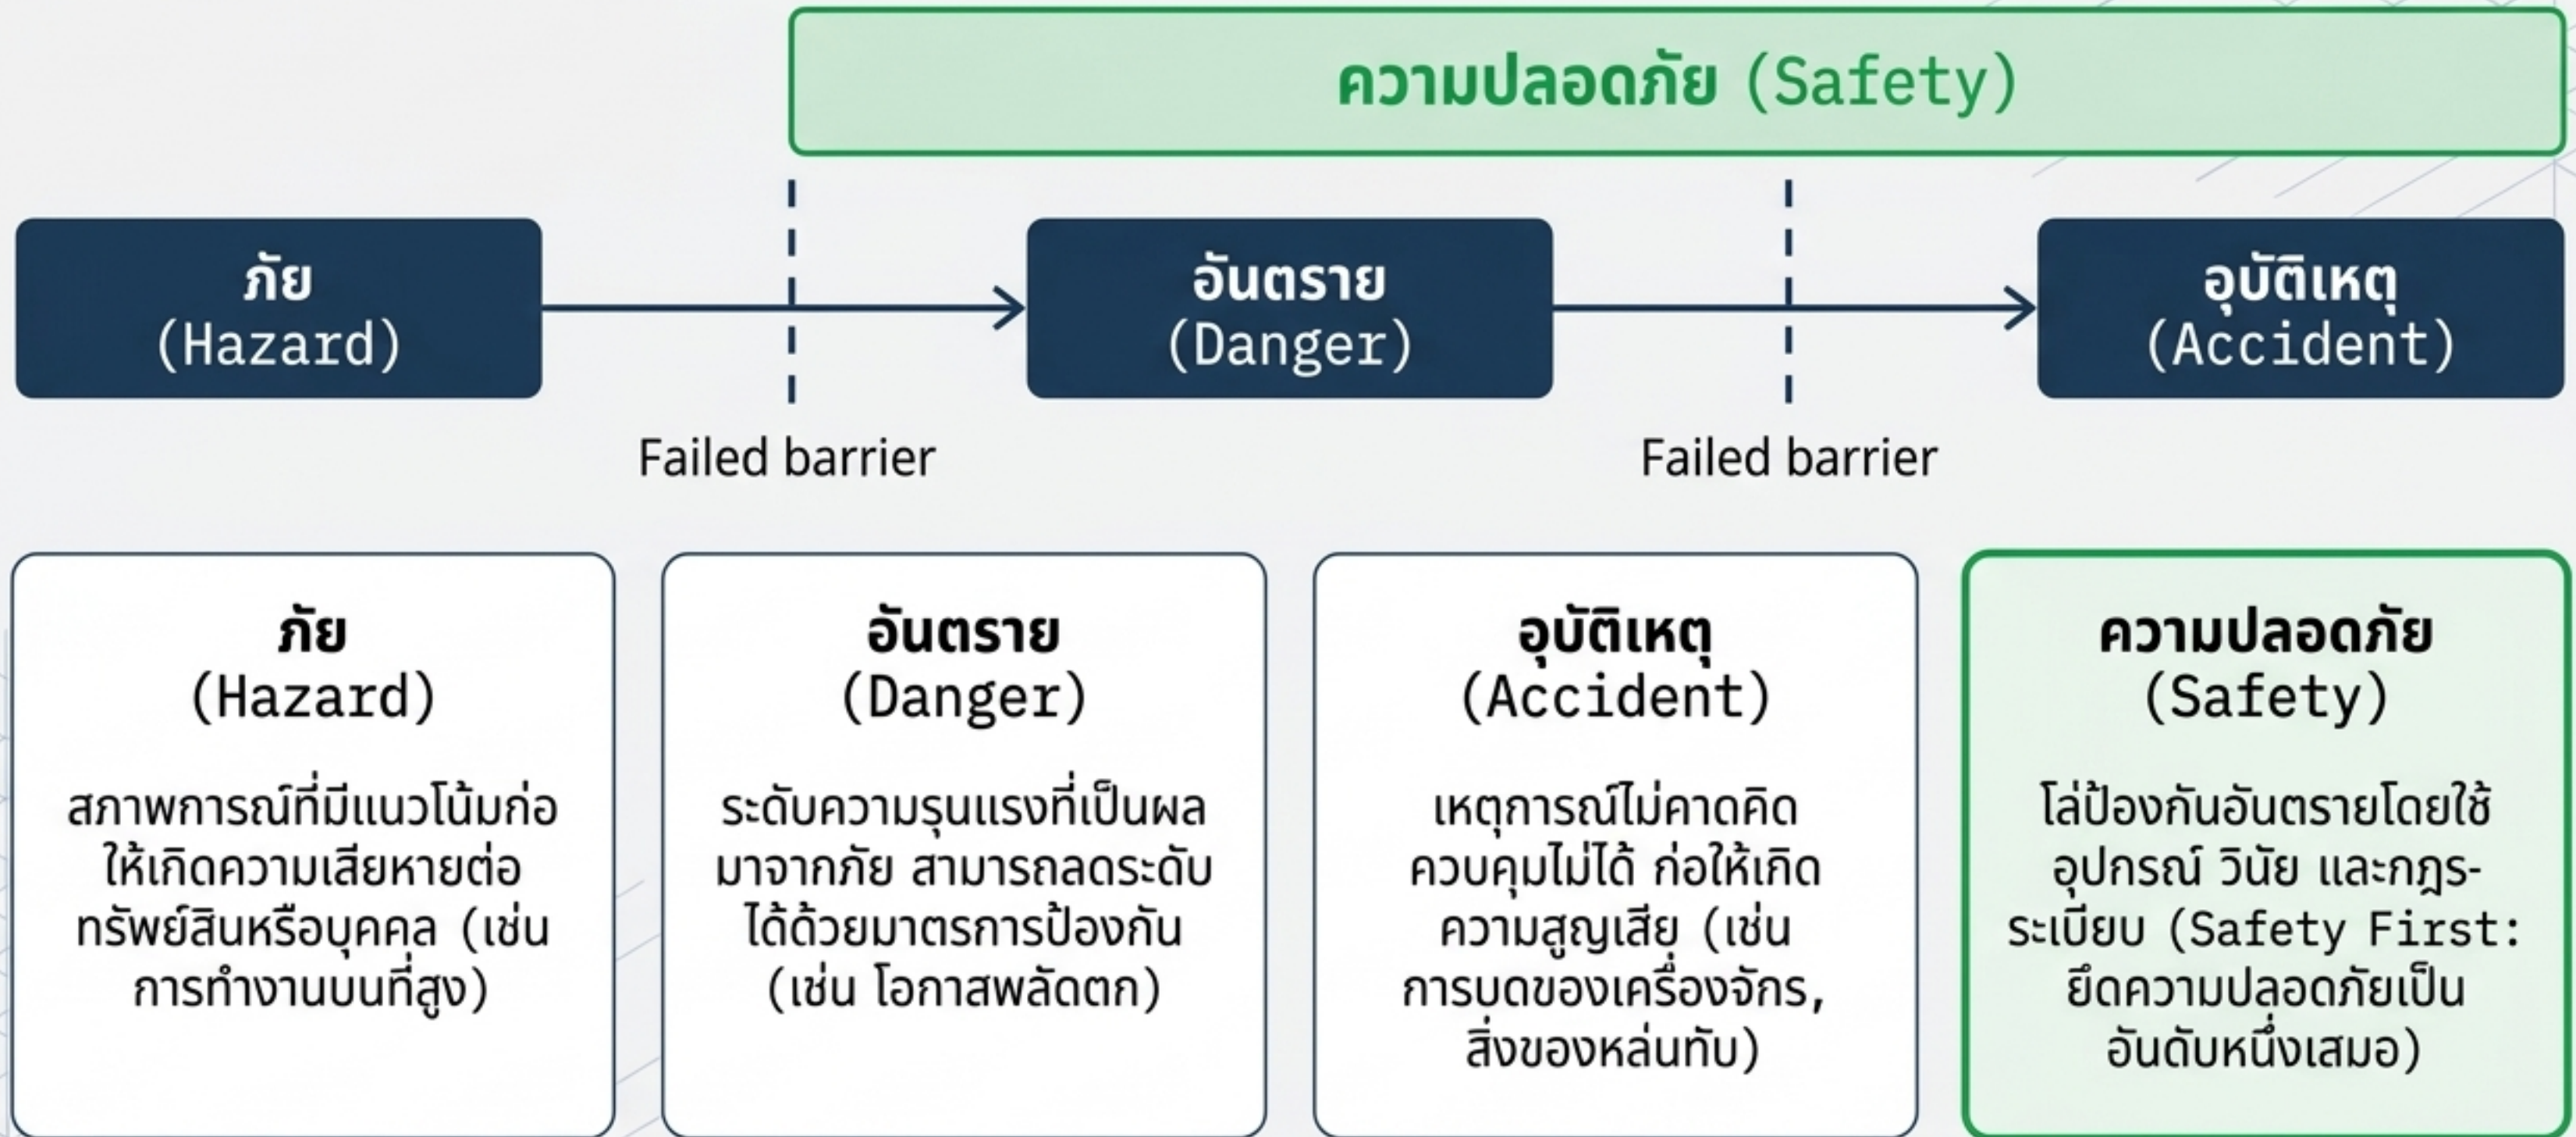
ความปลอดภัย (Safety)

ภัย (Hazard)

อันตราย (Danger)

อุบัติเหตุ (Accident)

Failed barrier

Failed barrier

ภัย (Hazard)

สภาพการณ์ที่มีแนวโน้มก่อให้เกิดความเสียหายต่อทรัพย์สินหรือบุคคล (เช่น การทำงานบนที่สูง)

อันตราย (Danger)

ระดับความรุนแรงที่เป็นผลมาจากภัย สามารถลดระดับได้ด้วยมาตรการป้องกัน (เช่น โอกาสพลัดตก)

อุบัติเหตุ (Accident)

เหตุการณ์ไม่คาดคิด ควบคุมไม่ได้ ก่อให้เกิดความสูญเสีย (เช่น การบดของเครื่องจักร, สิ่งของหล่นทับ)

ความปลอดภัย (Safety)

โล่ป้องกันอันตรายโดยใช้อุปกรณ์ วินัย และกฎระเบียบ (Safety First: ยึดความปลอดภัยเป็นอันดับหนึ่งเสมอ)